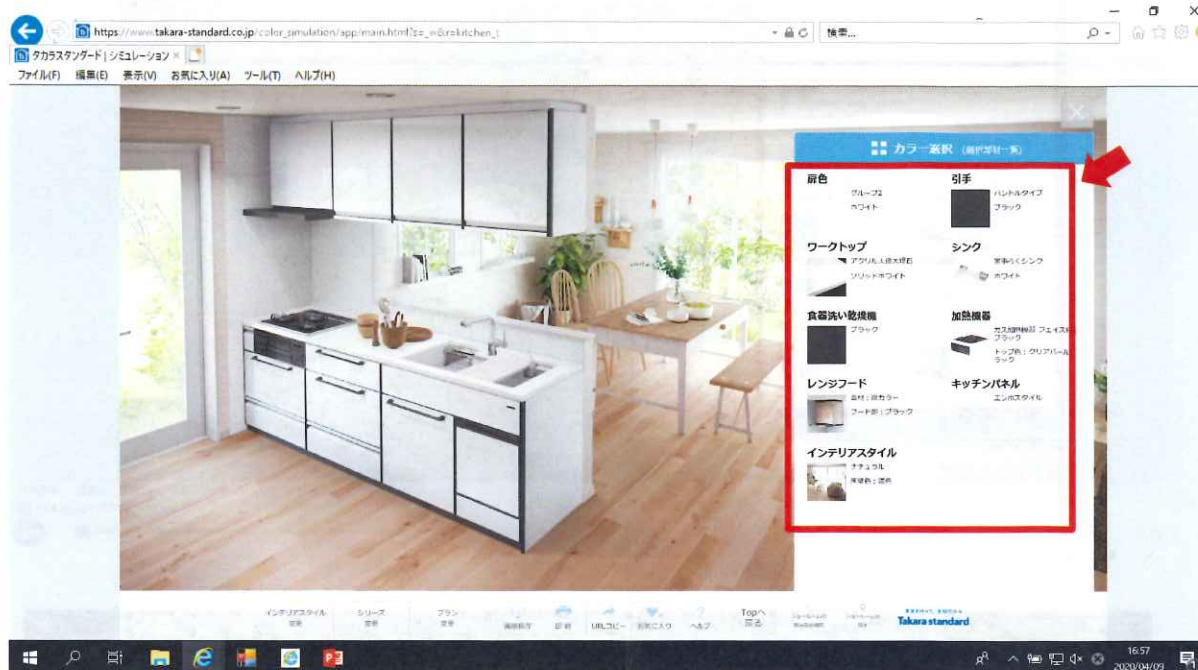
https://www.takara-standard.co.jp/color_simulation/app/main.html?s=_w&r=kitchen_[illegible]
検索...
タカラスタンダード | シミュレーション ×
ファイル(F) 編集(E) 表示(V) お気に入り(A) ツール(T) ヘルプ(H)

カラー選択 (選択部材一覧)

扉色
グループ2
ホワイト

引手
ハンドルタイプ
ブラック

ワークトップ
アクリル人造大理石
ソリッドホワイト

シンク
家事らくシンク
ホワイト

食器洗い乾燥機
ブラック

加熱機器
ガス加熱機器 フェイス色:ブラック
トップ色:クリアパールブラック

レンジフード
本体:同カラー
フード部:ブラック

キッチンパネル
エンボスタイル

インテリアスタイル
ナチュラル
床壁色:選択

インテリアスタイル 変更
シリーズ 変更
プラン 変更
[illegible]
印刷
URLコピー
お気に入り
ヘルプ
Topへ戻る
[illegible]
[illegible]
Takara standard

16:57
2020/04/09